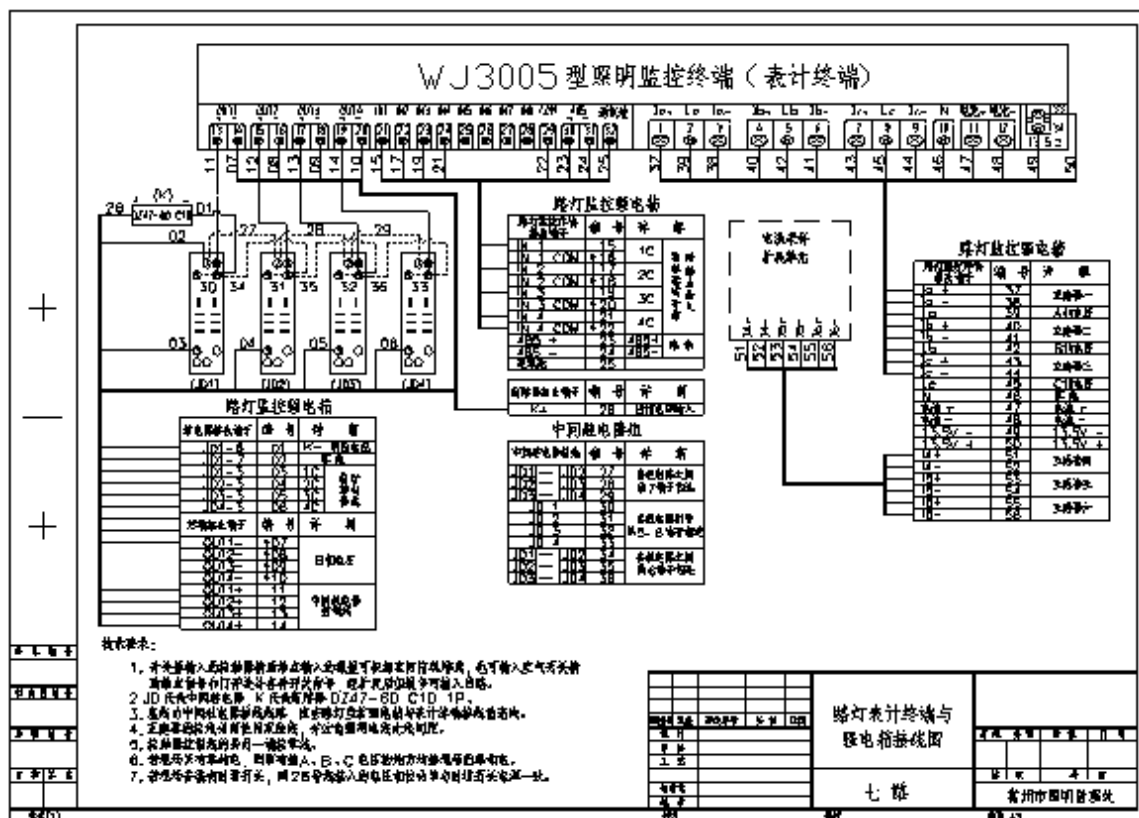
WJ3005型照明监控终端（表计终端）

路灯监控配电箱

路灯监控配电箱

路灯监控配电箱

中间继电器组

电流采样扩展单元

(JD1) (JD2) (JD3) (JD4)

技术要求：

1、开关接入点按要求接点输入或电压可根据实际情况选择，也可输入交流开关量。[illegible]
2 JD 代表中间继电器 K 代表断路器 DZ47-60 C10 1P。
3、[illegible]
4、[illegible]
5、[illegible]
6、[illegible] A、B、C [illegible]
7、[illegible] 25 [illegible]

路灯表计终端与
配电箱接线图

七 路

常州市照明管理处